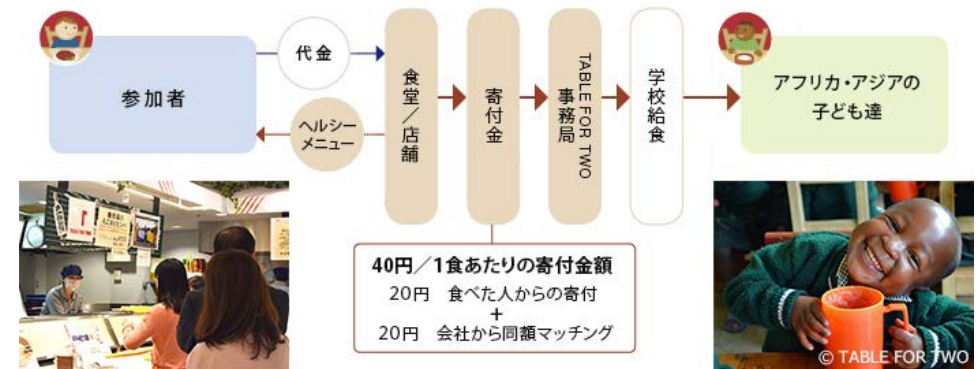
参加者

代金

ヘルシーメニュー

食堂／店舗

寄付金

TABLE FOR TWO 事務局

学校給食

アフリカ・アジアの子ども達

40円／1食あたりの寄付金額
20円　食べた人からの寄付
+
20円　会社から同額マッチング

© TABLE FOR TWO